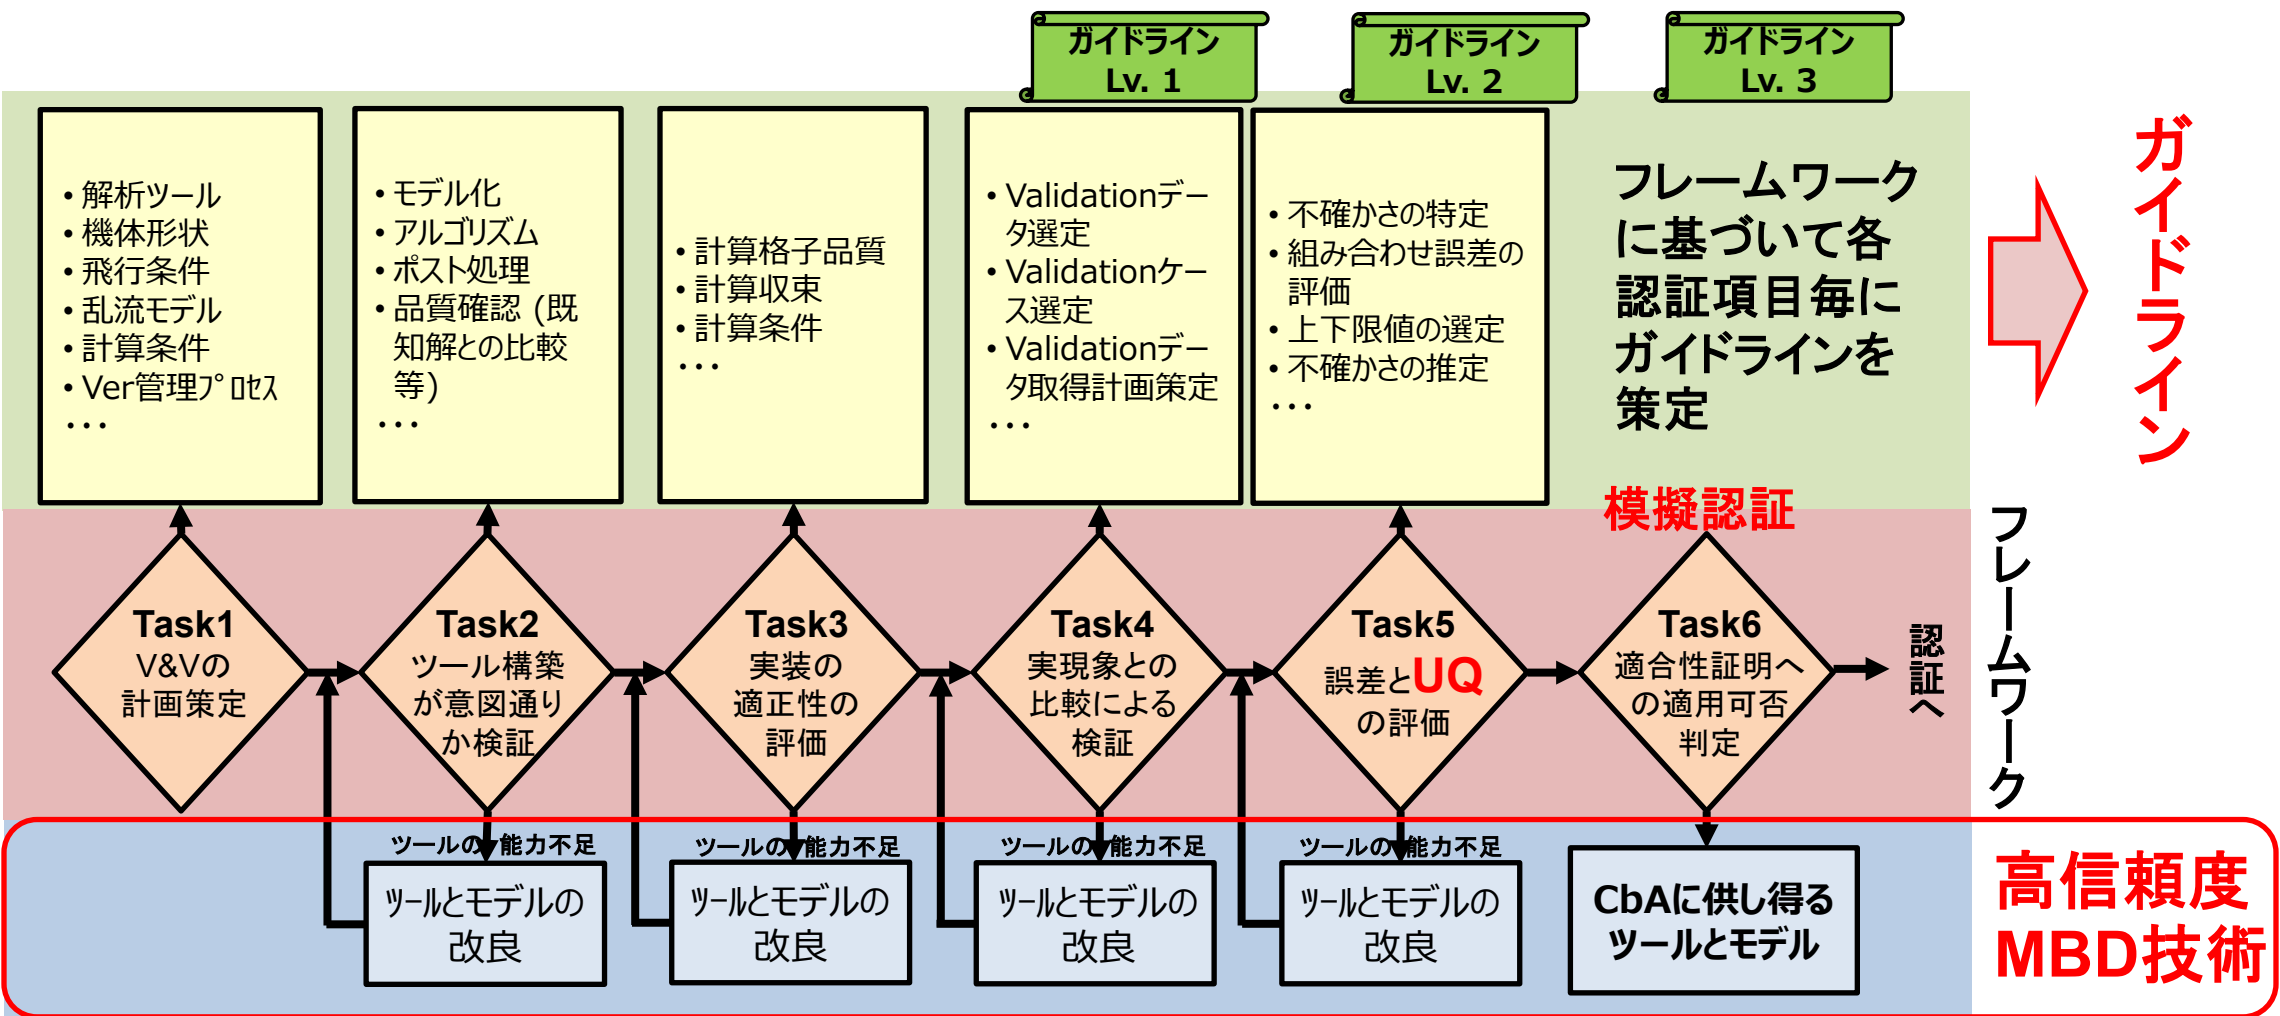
ガイドライン Lv. 1

ガイドライン Lv. 2

ガイドライン Lv. 3

• 解析ツール
• 機体形状
• 飛行条件
• 乱流モデル
• 計算条件
• Ver管理ﾌﾟﾛｾｽ
・・・

• モデル化
• アルゴリズム
• ポスト処理
• 品質確認 (既知解との比較等)
・・・

• 計算格子品質
• 計算収束
• 計算条件
・・・

• Validationデータ選定
• Validationケース選定
• Validationデータ取得計画策定
・・・

• 不確かさの特定
• 組み合わせ誤差の評価
• 上下限値の選定
• 不確かさの推定
・・・

フレームワークに基づいて各認証項目毎にガイドラインを策定

ガイドライン

模擬認証

Task1 V&Vの計画策定

Task2 ツール構築が意図通りか検証

Task3 実装の適正性の評価

Task4 実現象との比較による検証

Task5 誤差とUQの評価

Task6 適合性証明への適用可否判定

認証へ

フレームワーク

ツールの能力不足

ツールの能力不足

ツールの能力不足

ツールの能力不足

ﾂｰﾙとモデルの改良

ﾂｰﾙとモデルの改良

ﾂｰﾙとモデルの改良

ﾂｰﾙとモデルの改良

CbAに供し得るツールとモデル

高信頼度 MBD技術